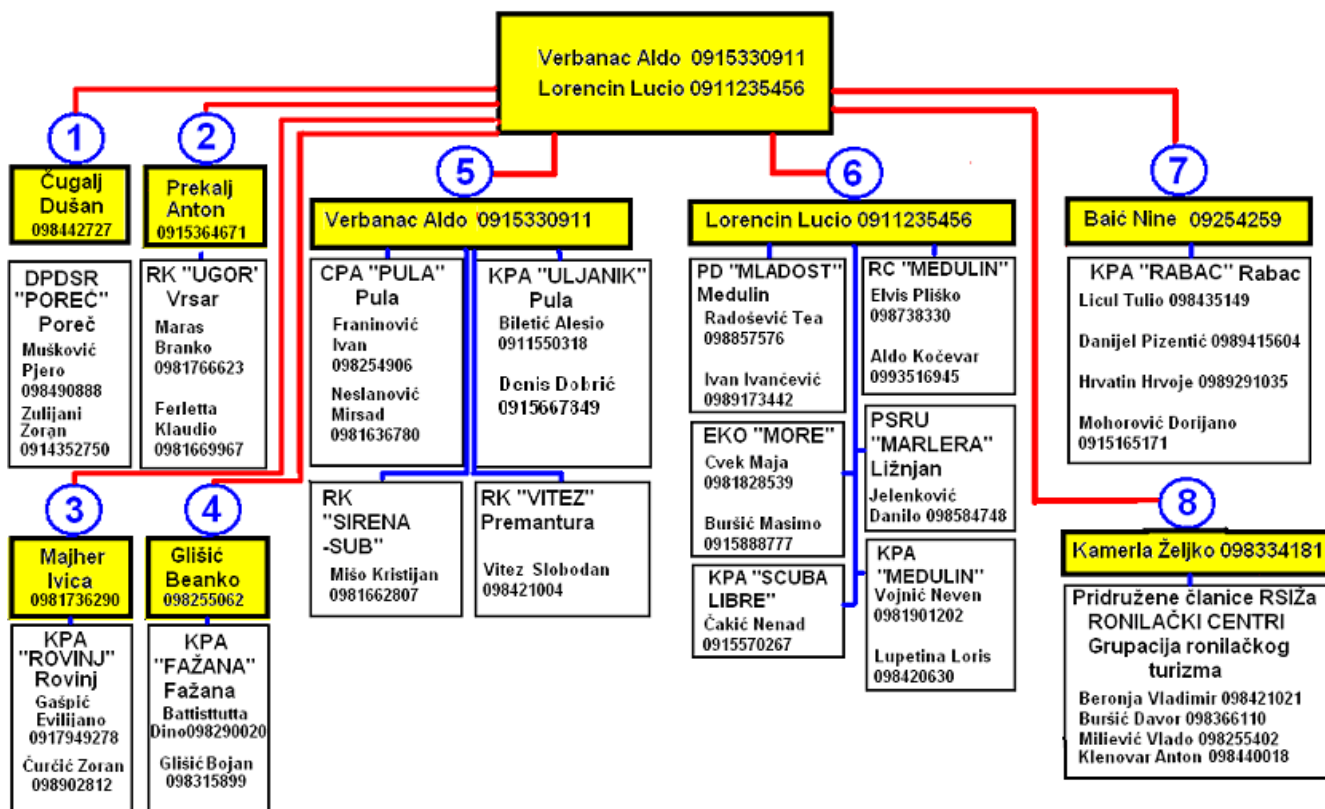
Verbanac Aldo 0915330911
Lorencin Lucio 0911235456

1
Čugalj Dušan
098442727

DPDSR "POREČ" Poreč
Mušković Pjero 098490888
Zulijani Zoran 0914352750

2
Prekalj Anton
0915364671

RK "UGOR" Vrsar
Maras Branko 0981766623
Ferletta Klaudio 0981669967

3
Majher Ivica
0981736290

KPA "ROVINJ" Rovinj
Gašpić Evilijano 0917949278
Čurčić Zoran 098902812

4
Glišić Beanko
098255062

KPA "FAŽANA" Fažana
Battisttutta Dino098290020
Glišić Bojan 098315899

5
Verbanac Aldo 0915330911

CPA "PULA" Pula
Franinović Ivan 098254906
Neslanović Mirsad 0981636780

KPA "ULJANIK" Pula
Biletić Alesio 0911550318
Denis Dobrić 0915667349

RK "SIRENA -SUB"
Mišo Kristijan 0981662807

RK "VITEZ" Premantura
Vitez Slobodan 098421004

6
Lorencin Lucio 0911235456

PD "MLADOST" Medulin
Radošević Tea 098857576
Ivan Ivančević 0989173442

RC "MEDULIN"
Elvis Pliško 098738330
Aldo Kočevar 0993516945

EKO "MORE"
Cvek Maja 0981828539
Buršić Masimo 0915888777

PSRU "MARLERA" Ližnjan
Jelenković Danilo 098584748

KPA "SCUBA LIBRE"
Čakić Nenad 0915570267

KPA "MEDULIN"
Vojnić Neven 0981901202
Lupetina Loris 098420630

7
Baić Nine 09254259

KPA "RABAC" Rabac
Licul Tulio 098435149
Danijel Pizentić 0989415604
Hrvatin Hrvoje 0989291035
Mohorović Dorijano 0915165171

8
Kamerla Željko 098334181

Pridružene članice RSIŽa
RONILAČKI CENTRI
Grupacija ronilačkog turizma
Beronja Vladimir 098421021
Buršić Davor 098366110
Miliević Vlado 098255402
Klenovar Anton 098440018